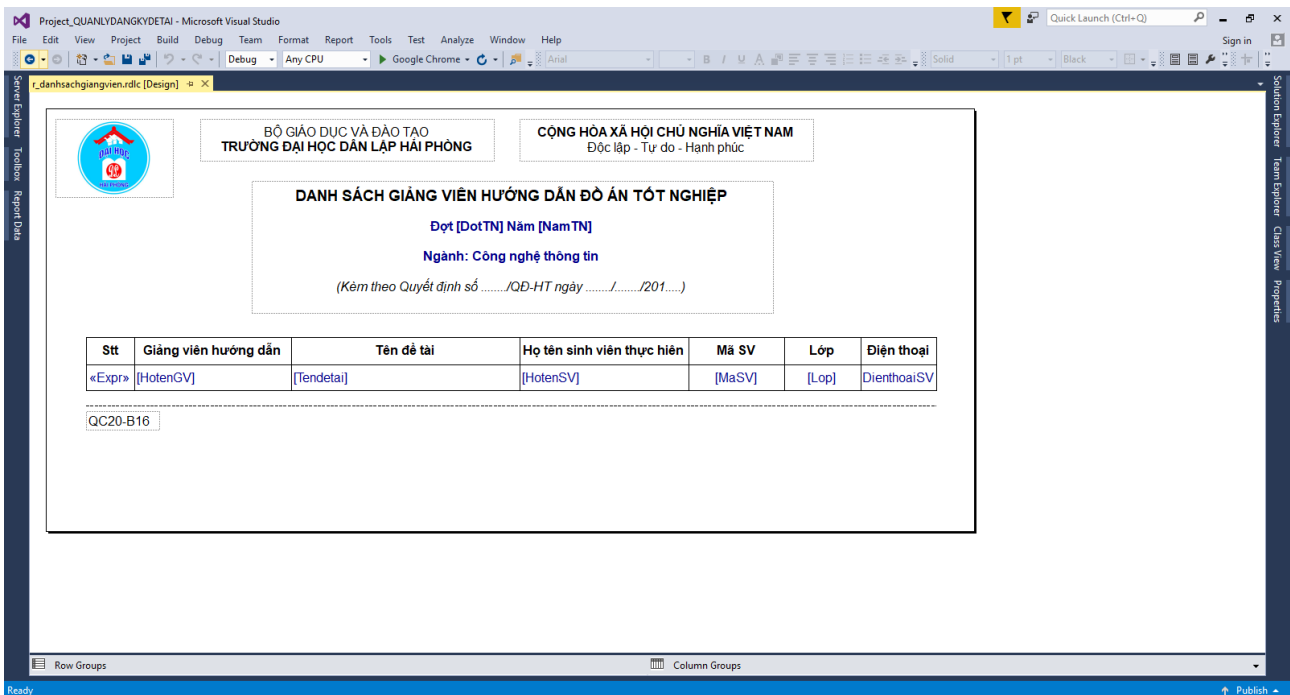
Project_QUANLYDANGKYDETAI - Microsoft Visual Studio

Quick Launch (Ctrl+Q)

File Edit View Project Build Debug Team Format Report Tools Test Analyze Window Help

Sign in

Debug Any CPU ▶ Google Chrome Arial B I U Solid 1 pt Black

r_danhsachgiangvien.rdlc [Design]

Server Explorer Toolbox Report Data

Solution Explorer Team Explorer Class View Properties

ĐẠI HỌC HẢI PHÒNG

BỘ GIÁO DỤC VÀ ĐÀO TẠO
TRƯỜNG ĐẠI HỌC DÂN LẬP HẢI PHÒNG

CỘNG HÒA XÃ HỘI CHỦ NGHĨA VIỆT NAM
Độc lập - Tự do - Hạnh phúc

DANH SÁCH GIẢNG VIÊN HƯỚNG DẪN ĐỒ ÁN TỐT NGHIỆP

Đợt [DotTN] Năm [NamTN]

Ngành: Công nghệ thông tin

(Kèm theo Quyết định số ......../QĐ-HT ngày ......../......../201.....)

| Stt | Giảng viên hướng dẫn | Tên đề tài | Họ tên sinh viên thực hiện | Mã SV | Lớp | Điện thoại |
|---|---|---|---|---|---|---|
| «Expr» | [HotenGV] | [Tendetai] | [HotenSV] | [MaSV] | [Lop] | DienthoaiSV |

QC20-B16

Row Groups

Column Groups

Ready

Publish